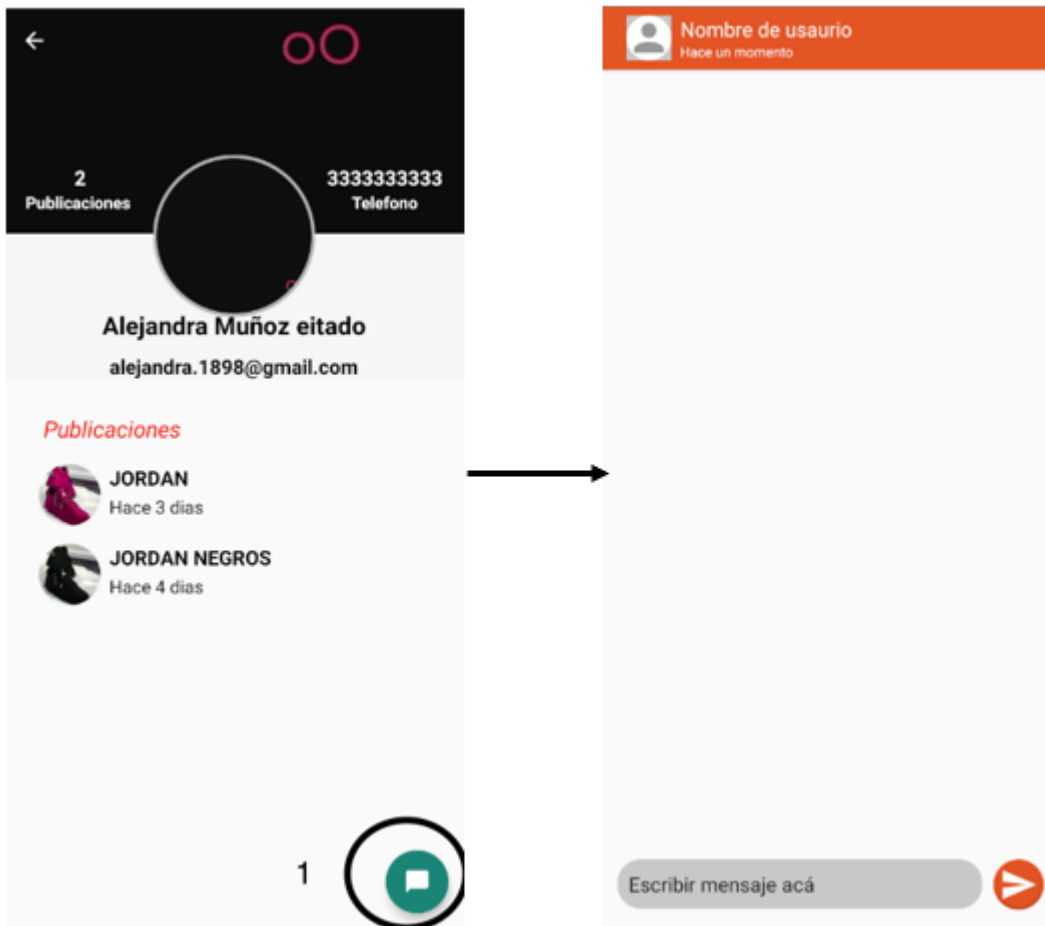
oO

2
Publicaciones

3333333333
Telefono

Alejandra Muñoz eitado

alejandra.1898@gmail.com

Publicaciones

JORDAN
Hace 3 dias

JORDAN NEGROS
Hace 4 dias

1

Nombre de usaurio
Hace un momento

Escribir mensaje acá